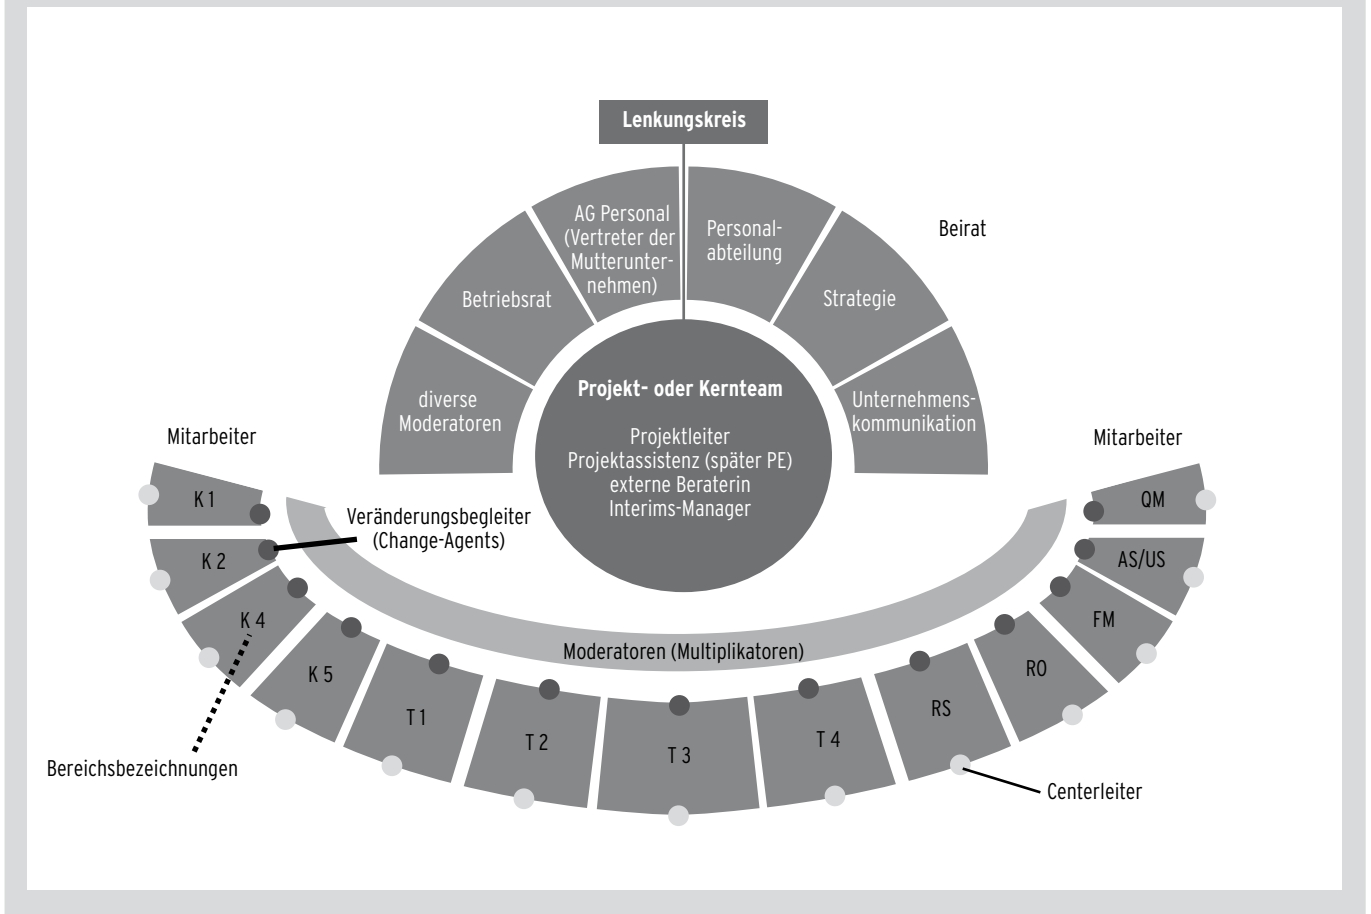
Lenkungskreis

AG Personal (Vertreter der Mutterunternehmen)

Personalabteilung

Beirat

Betriebsrat

Strategie

diverse Moderatoren

Projekt- oder Kernteam

Projektleiter
Projektassistenz (später PE)
externe Beraterin
Interims-Manager

Unternehmenskommunikation

Mitarbeiter

Mitarbeiter

K 1

Veränderungsbegleiter (Change-Agents)

QM

K 2

AS/US

K 4

FM

K 5

Moderatoren (Multiplikatoren)

RO

T 1

T 2

T 3

T 4

RS

Bereichsbezeichnungen

Centerleiter